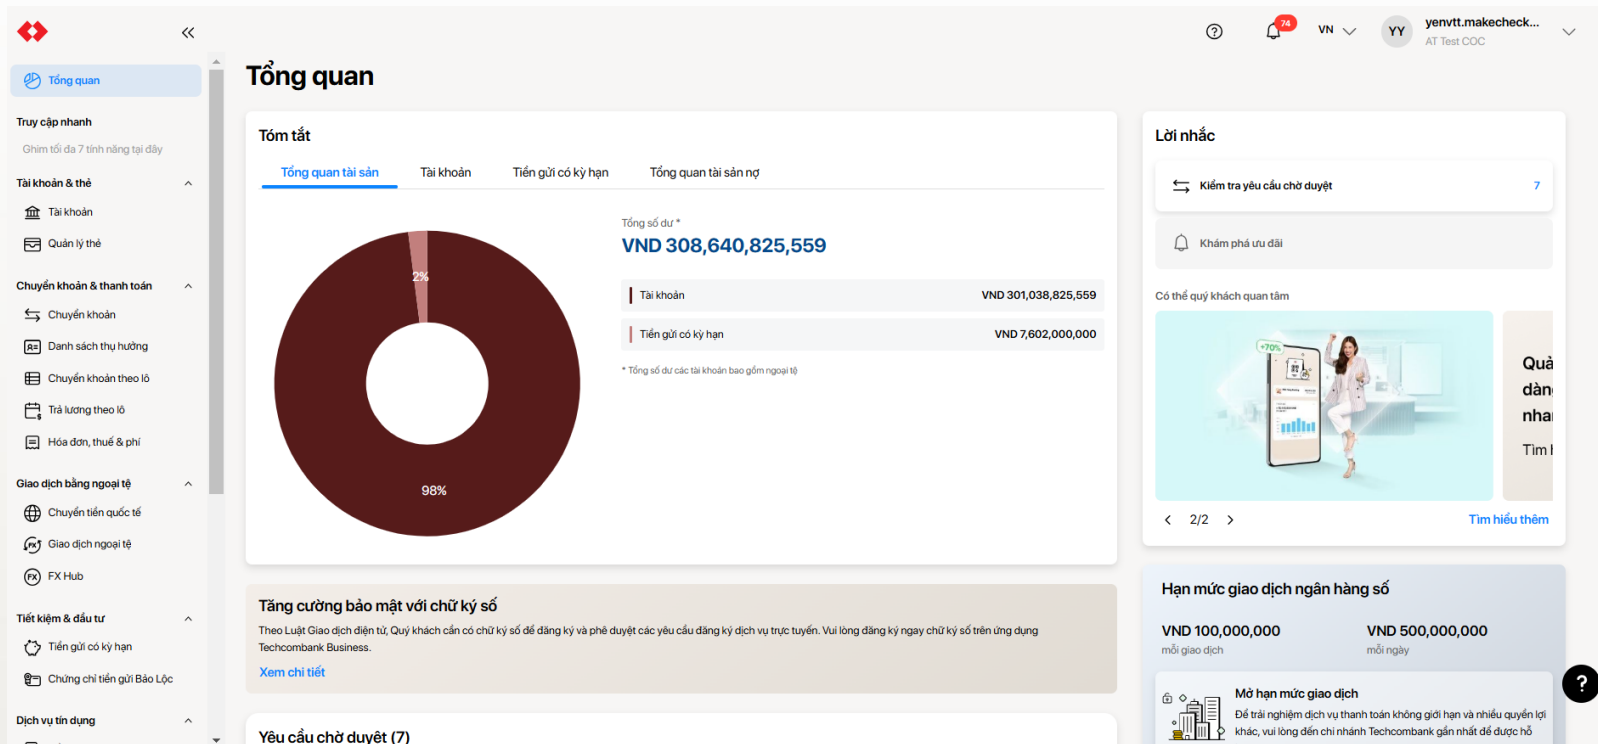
Tổng quan

Truy cập nhanh

Ghim tối đa 7 tính năng tại đây

Tài khoản & thẻ

Tài khoản

Quản lý thẻ

Chuyển khoản & thanh toán

Chuyển khoản

Danh sách thụ hưởng

Chuyển khoản theo lô

Trả lương theo lô

Hóa đơn, thuế & phí

Giao dịch bằng ngoại tệ

Chuyển tiền quốc tế

Giao dịch ngoại tệ

FX Hub

Tiết kiệm & đầu tư

Tiền gửi có kỳ hạn

Chứng chỉ tiền gửi Bảo Lộc

Dịch vụ tín dụng

74 VN YY yenvtt.makecheck... AT Test COC

Tổng quan

Tóm tắt

Tổng quan tài sản | Tài khoản | Tiền gửi có kỳ hạn | Tổng quan tài sản nợ

2%

98%

Tổng số dư *

VND 308,640,825,559

| Tài khoản | VND 301,038,825,559 |
|---|---|
| Tiền gửi có kỳ hạn | VND 7,602,000,000 |

* Tổng số dư các tài khoản bao gồm ngoại tệ

Tăng cường bảo mật với chữ ký số

Theo Luật Giao dịch điện tử, Quý khách cần có chữ ký số để đăng ký và phê duyệt các yêu cầu đăng ký dịch vụ trực tuyến. Vui lòng đăng ký ngay chữ ký số trên ứng dụng Techcombank Business.

Xem chi tiết

Yêu cầu chờ duyệt (7)

Lời nhắc

Kiểm tra yêu cầu chờ duyệt 7

Khám phá ưu đãi

Có thể quý khách quan tâm

+70%

Quà dàn nhai Tìm l

2/2

Tìm hiểu thêm

Hạn mức giao dịch ngân hàng số

VND 100,000,000
mỗi giao dịch

VND 500,000,000
mỗi ngày

Mở hạn mức giao dịch

Để trải nghiệm dịch vụ thanh toán không giới hạn và nhiều quyền lợi khác, vui lòng đến chi nhánh Techcombank gần nhất để được hỗ

?